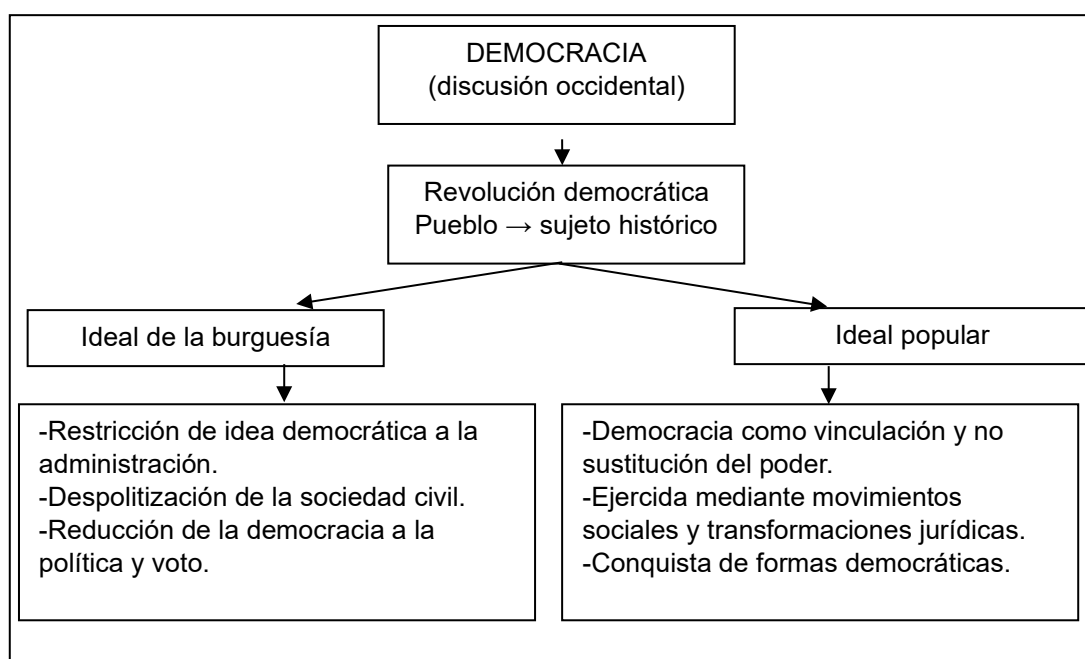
DEMOCRACIA
(discusión occidental)

Revolución democrática
Pueblo → sujeto histórico

Ideal de la burguesía

Ideal popular

-Restricción de idea democrática a la administración.
-Despolitización de la sociedad civil.
-Reducción de la democracia a la política y voto.

-Democracia como vinculación y no sustitución del poder.
-Ejercida mediante movimientos sociales y transformaciones jurídicas.
-Conquista de formas democráticas.